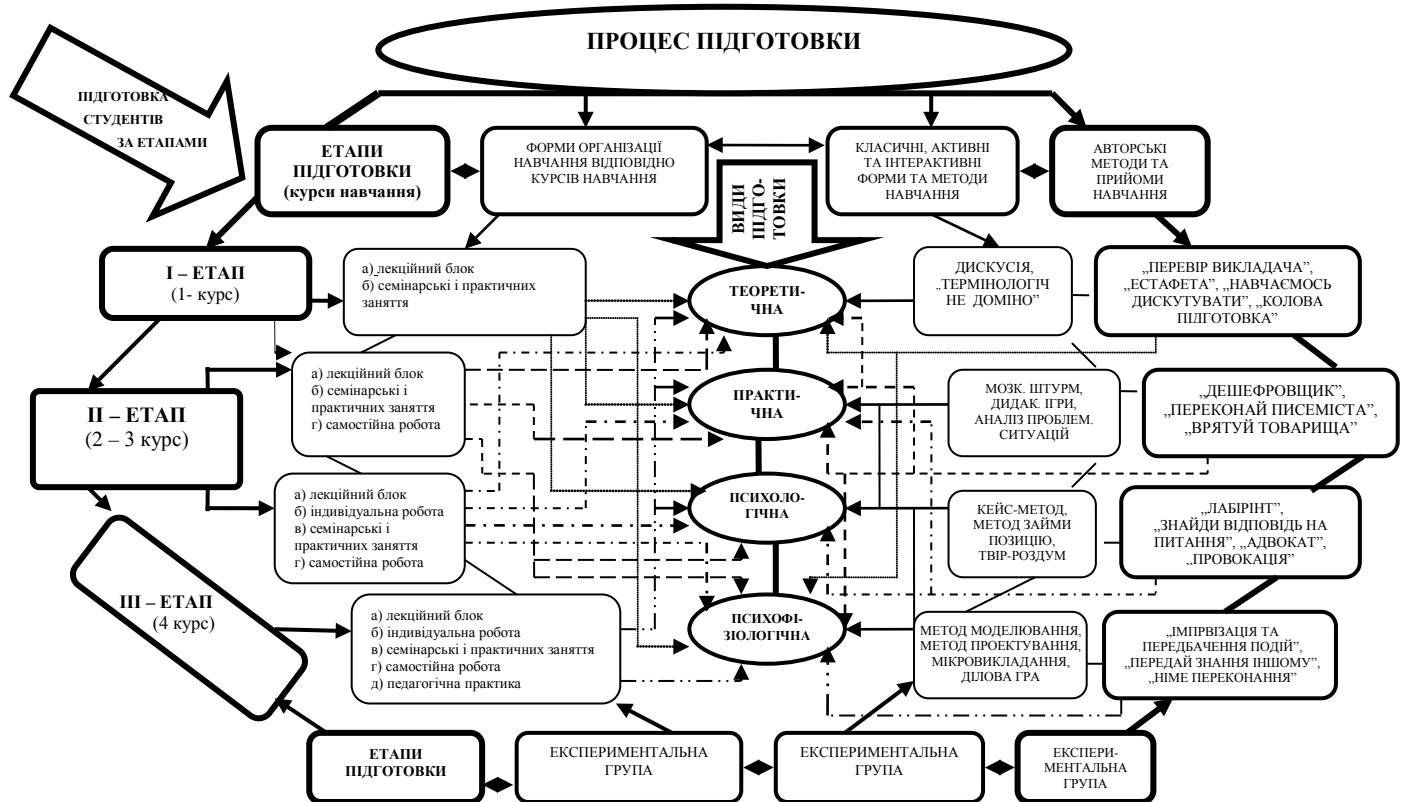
ПРОЦЕС ПІДГОТОВКИ

ПІДГОТОВКА СТУДЕНТІВ ЗА ЕТАПАМИ

ЕТАПИ ПІДГОТОВКИ (курси навчання)

ФОРМИ ОРГАНІЗАЦІЇ НАВЧАННЯ ВІДПОВІДНО КУРСІВ НАВЧАННЯ

КЛАСИЧНІ, АКТИВНІ ТА ІНТЕРАКТИВНІ ФОРМИ ТА МЕТОДИ НАВЧАННЯ

АВТОРСЬКІ МЕТОДИ ТА ПРИЙОМИ НАВЧАННЯ

ВИДИ ПІДГОТОВКИ

I – ЕТАП (1- курс)

а) лекційний блок
б) семінарські і практичних заняття

ТЕОРЕТИЧНА

ДИСКУСІЯ, „ТЕРМІНОЛОГІЧНЕ ДОМІНО"

„ПЕРЕВІР ВИКЛАДАЧА", „ЕСТАФЕТА", „НАВЧАЄМОСЬ ДИСКУТУВАТИ", „КОЛОВА ПІДГОТОВКА"

II – ЕТАП (2 – 3 курс)

а) лекційний блок
б) семінарські і практичних заняття
г) самостійна робота

ПРАКТИЧНА

МОЗК. ШТУРМ, ДИДАК. ІГРИ, АНАЛІЗ ПРОБЛЕМ. СИТУАЦІЙ

„ДЕШЕФРОВЩИК", „ПЕРЕКОНАЙ ПИСЕМІСТА", „ВРЯТУЙ ТОВАРИЩА"

а) лекційний блок
б) індивідуальна робота
в) семінарські і практичних заняття
г) самостійна робота

ПСИХОЛОГІЧНА

КЕЙС-МЕТОД, МЕТОД ЗАЙМИ ПОЗИЦІЮ, ТВІР-РОЗДУМ

„ЛАБІРІНТ", „ЗНАЙДИ ВІДПОВІДЬ НА ПИТАННЯ", „АДВОКАТ", „ПРОВОКАЦІЯ"

III – ЕТАП (4 курс)

а) лекційний блок
б) індивідуальна робота
в) семінарські і практичних заняття
г) самостійна робота
д) педагогічна практика

ПСИХОФІЗІОЛОГІЧНА

МЕТОД МОДЕЛЮВАННЯ, МЕТОД ПРОЕКТУВАННЯ, МІКРОВИКЛАДАННЯ, ДІЛОВА ГРА

„ІМПРВІЗАЦІЯ ТА ПЕРЕДБАЧЕННЯ ПОДІЙ", „ПЕРЕДАЙ ЗНАННЯ ІНШОМУ", „НІМЕ ПЕРЕКОНАННЯ"

ЕТАПИ ПІДГОТОВКИ

ЕКСПЕРИМЕНТАЛЬНА ГРУПА

ЕКСПЕРИМЕНТАЛЬНА ГРУПА

ЕКСПЕРИ-МЕНТАЛЬНА ГРУПА